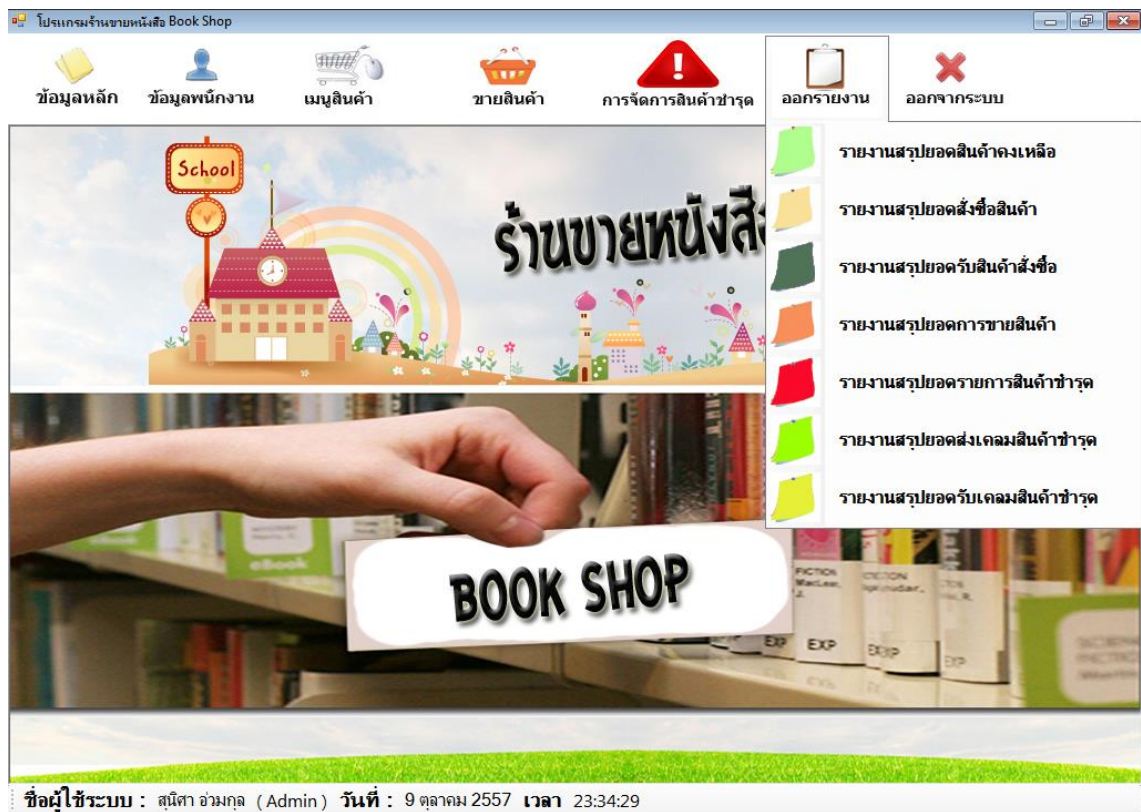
โปรแกรมร้านขายหนังสือ Book Shop

ข้อมูลหลัก
ข้อมูลพนักงาน
เมนูสินค้า
ขายสินค้า
การจัดการสินค้าชำรุด
ออกรายงาน
ออกจากระบบ

รายงานสรุปยอดสินค้าคงเหลือ
รายงานสรุปยอดสั่งซื้อสินค้า
รายงานสรุปยอดรับสินค้าสั่งซื้อ
รายงานสรุปยอดการขายสินค้า
รายงานสรุปยอดรายการสินค้าชำรุด
รายงานสรุปยอดส่งเคลมสินค้าชำรุด
รายงานสรุปยอดรับเคลมสินค้าชำรุด

School
ร้านขายหนังสือ
BOOK SHOP
eBook
FICTION
EXP

ชื่อผู้ใช้ระบบ : สุนิศา อ่วมกุล (Admin) วันที่ : 9 ตุลาคม 2557 เวลา 23:34:29